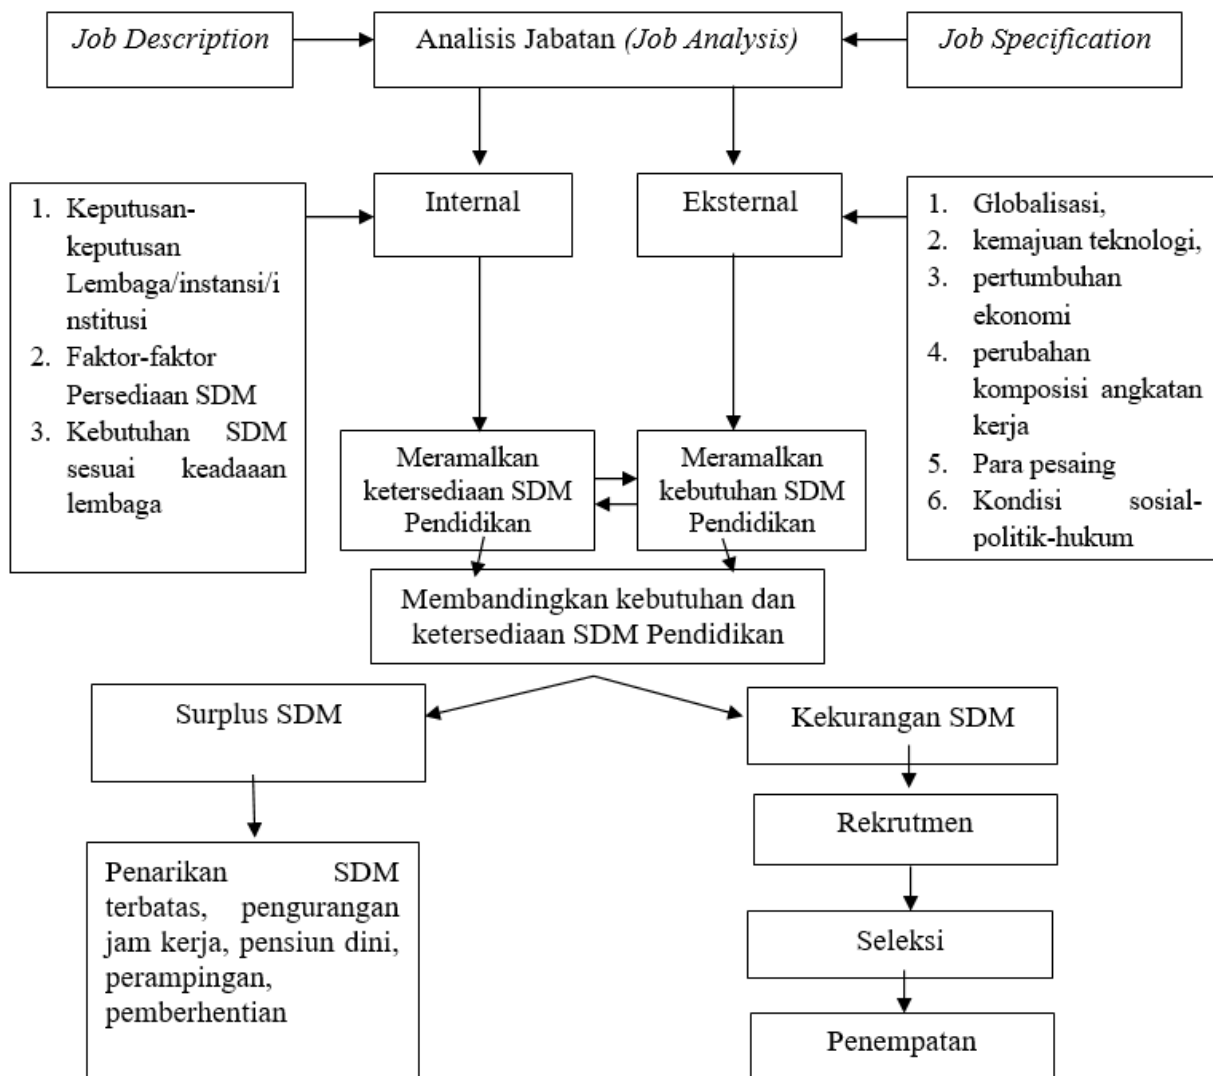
*Job Description*

Analisis Jabatan *(Job Analysis)*

*Job Specification*

1. Keputusan-keputusan Lembaga/instansi/institusi
2. Faktor-faktor Persediaan SDM
3. Kebutuhan SDM sesuai keadaaan lembaga

Internal

Eksternal

1. Globalisasi,
2. kemajuan teknologi,
3. pertumbuhan ekonomi
4. perubahan komposisi angkatan kerja
5. Para pesaing
6. Kondisi sosial-politik-hukum

Meramalkan ketersediaan SDM Pendidikan

Meramalkan kebutuhan SDM Pendidikan

Membandingkan kebutuhan dan ketersediaan SDM Pendidikan

Surplus SDM

Kekurangan SDM

Penarikan SDM terbatas, pengurangan jam kerja, pensiun dini, perampingan, pemberhentian

Rekrutmen

Seleksi

Penempatan